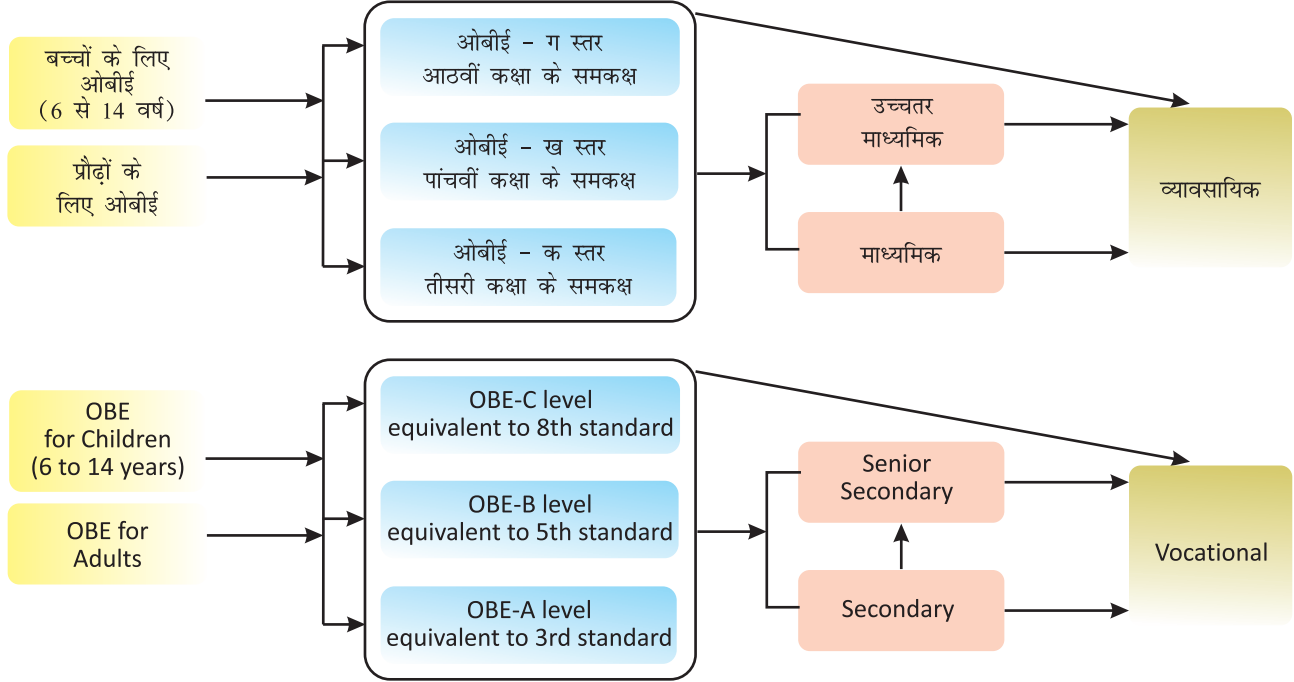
बच्चों के लिए ओबीई (6 से 14 वर्ष)

प्रौढ़ों के लिए ओबीई

ओबीई – ग स्तर
आठवीं कक्षा के समकक्ष

ओबीई – ख स्तर
पांचवीं कक्षा के समकक्ष

ओबीई – क स्तर
तीसरी कक्षा के समकक्ष

उच्चतर माध्यमिक

माध्यमिक

व्यावसायिक

OBE for Children (6 to 14 years)

OBE for Adults

OBE-C level
equivalent to 8th standard

OBE-B level
equivalent to 5th standard

OBE-A level
equivalent to 3rd standard

Senior Secondary

Secondary

Vocational